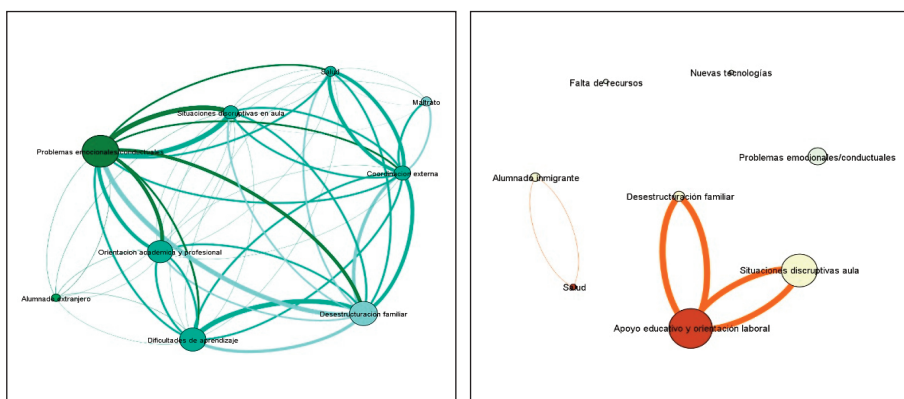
Salud
Maltrato
Situaciones disruptivas en aula
Problemas emocionales/conductuales
Coordinación externa
Orientación académica y profesional
Alumnado extranjero
Desestructuración familiar
Dificultades de aprendizaje

Falta de recursos
Nuevas tecnologías
Problemas emocionales/conductuales
Alumnado inmigrante
Desestructuración familiar
Situaciones disruptivas aula
Salud
Apoyo educativo y orientación laboral